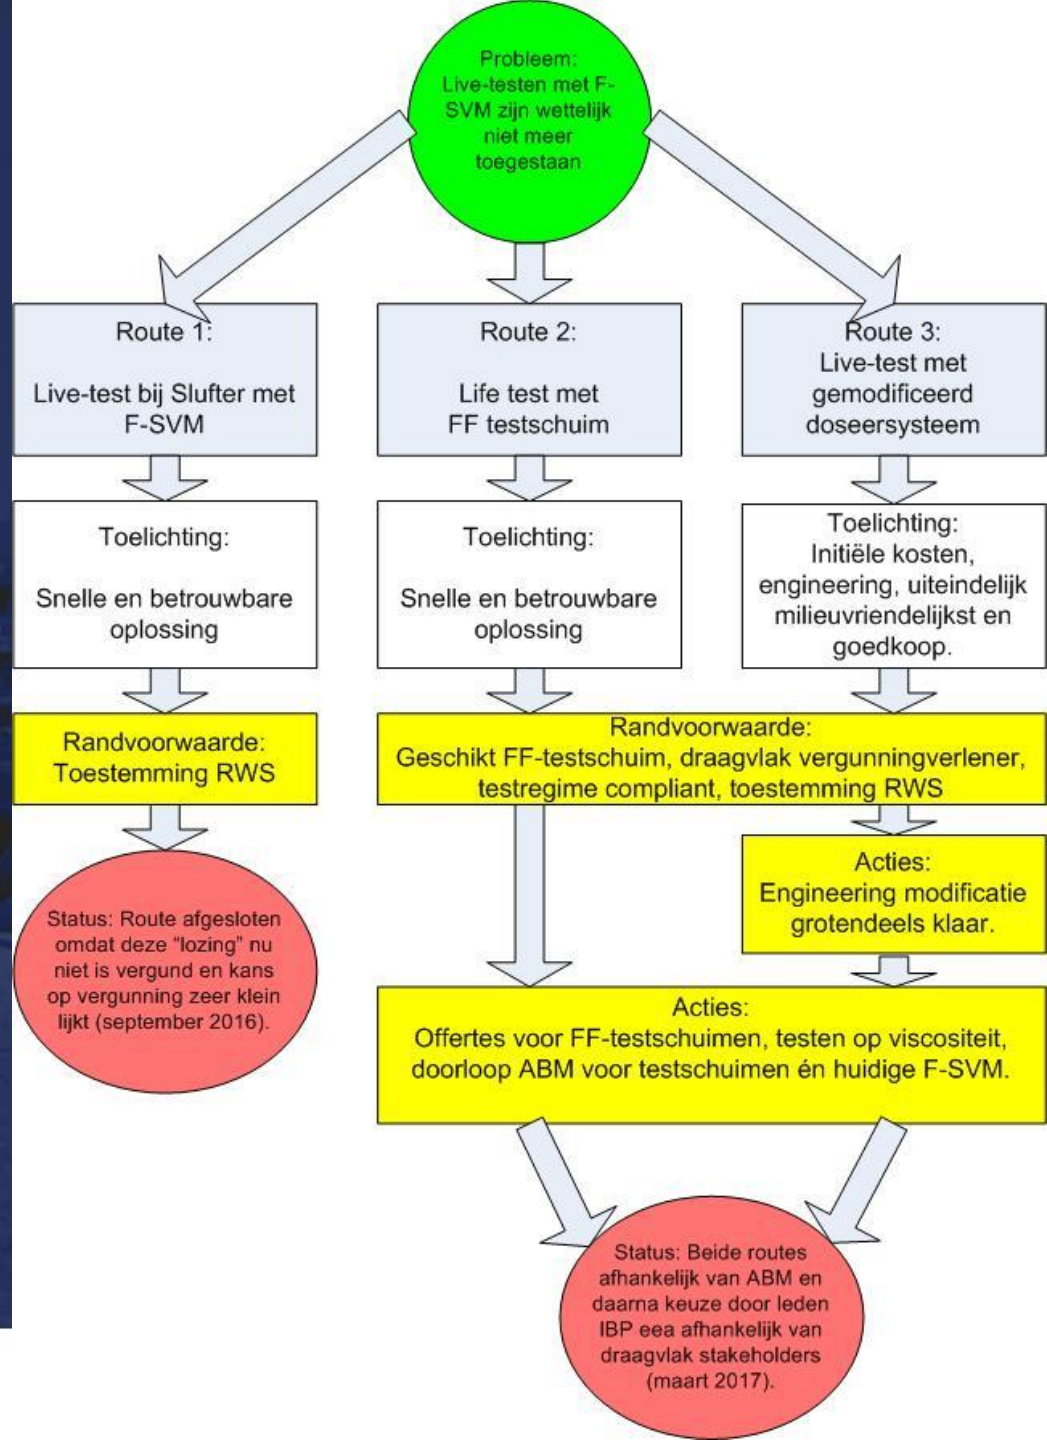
Probleem: Live-testen met F-SVM zijn wettelijk niet meer toegestaan

Route 1:

Live-test bij Slufter met F-SVM

Route 2:

Life test met FF testschuim

Route 3:
Live-test met gemodificeerd doseersysteem

Toelichting:

Snelle en betrouwbare oplossing

Toelichting:

Snelle en betrouwbare oplossing

Toelichting:
Initiële kosten, engineering, uiteindelijk milieuvriendelijkst en goedkoop.

Randvoorwaarde:
Toestemming RWS

Randvoorwaarde:
Geschikt FF-testschuim, draagvlak vergunningverlener, testregime compliant, toestemming RWS

Acties:
Engineering modificatie grotendeels klaar.

Status: Route afgesloten omdat deze "lozing" nu niet is vergund en kans op vergunning zeer klein lijkt (september 2016).

Acties:
Offertes voor FF-testschuimen, testen op viscositeit, doorloop ABM voor testschuimen én huidige F-SVM.

Status: Beide routes afhankelijk van ABM en daarna keuze door leden IBP eea afhankelijk van draagvlak stakeholders (maart 2017).